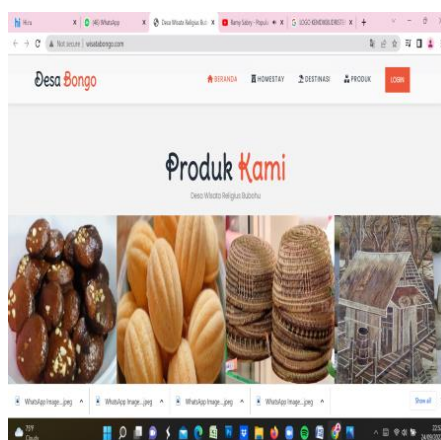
Hira
(40) WhatsApp
Desa Wisata Religius Bu
Rainy Sabry - Populr
LOGO KEMENBUDRISTE
Not secure | wisatabongo.com

Desa Bongo
BERANDA
HOMESTAY
DESTINASI
PRODUK
LOGIN

Produk Kami
Desa Wisata Religius Bubohu

WhatsApp Image....jpeg
WhatsApp Image....jpeg
WhatsApp Image....jpeg
WhatsApp Image....jpeg
Show all